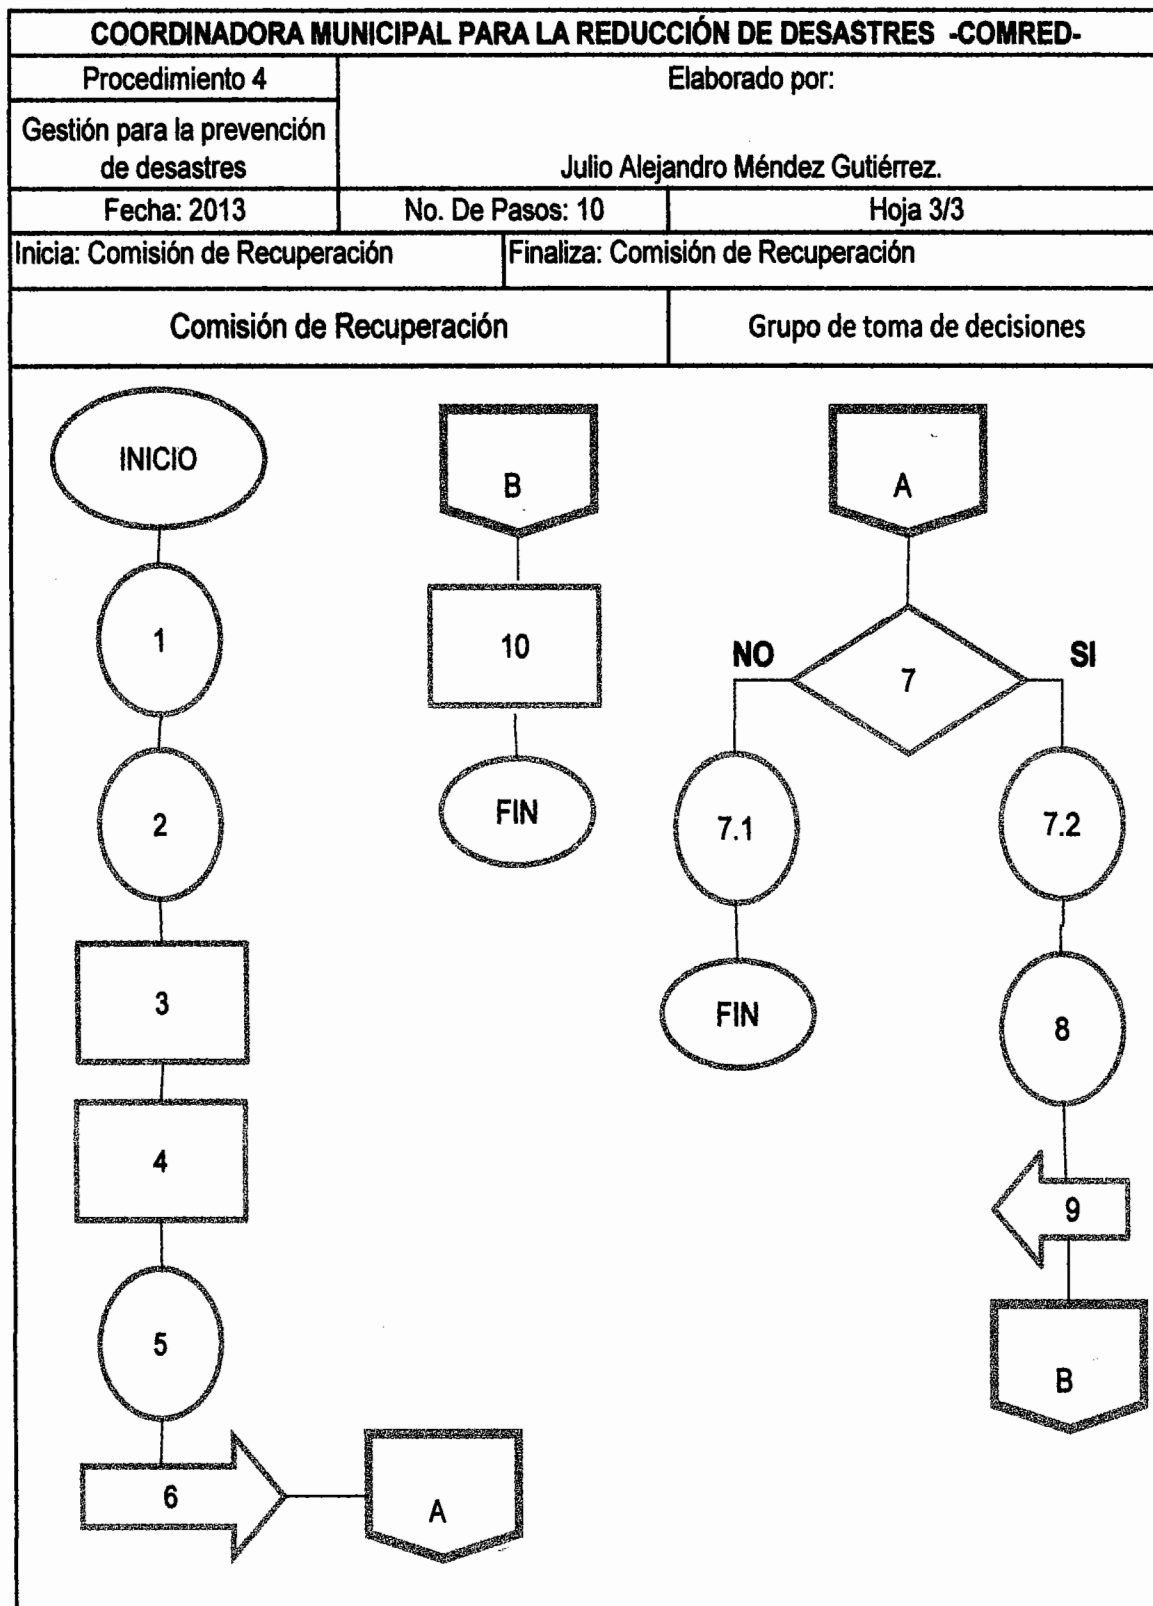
COORDINADORA MUNICIPAL PARA LA REDUCCIÓN DE DESASTRES -COMRED-

| Procedimiento 4 | Elaborado por: | |
|---|---|---|
| Gestión para la prevención de desastres | Julio Alejandro Méndez Gutiérrez. | |
| Fecha: 2013 | No. De Pasos: 10 | Hoja 3/3 |

Inicia: Comisión de Recuperación
Finaliza: Comisión de Recuperación

Comisión de Recuperación
Grupo de toma de decisiones

INICIO
1
2
3
4
5
6
A

B
10
FIN

A
7
NO
SI
7.1
FIN
7.2
8
9
B